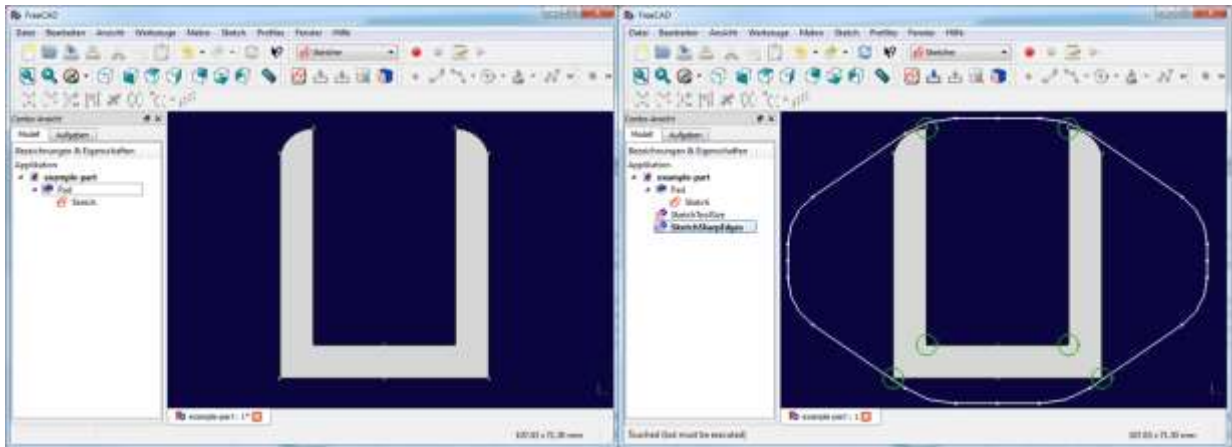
FreeCAD

Datei Bearbeiten Ansicht Werkzeuge Makro Sketch Profiles Fenster Hilfe

Sketcher

Combo-Ansicht

Modell Aufgaben

Bezeichnungen & Eigenschaften

Applikation

example-part

Pad

Sketch

example-part : 1*

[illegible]

FreeCAD

Datei Bearbeiten Ansicht Werkzeuge Makro Sketch Profiles Fenster Hilfe

Sketcher

Combo-Ansicht

Modell Aufgaben

Bezeichnungen & Eigenschaften

Applikation

example-part

Pad

Sketch

SketchToolSize

SketchSharpEdges

example-part : 1

Touched (but must be executed)

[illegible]